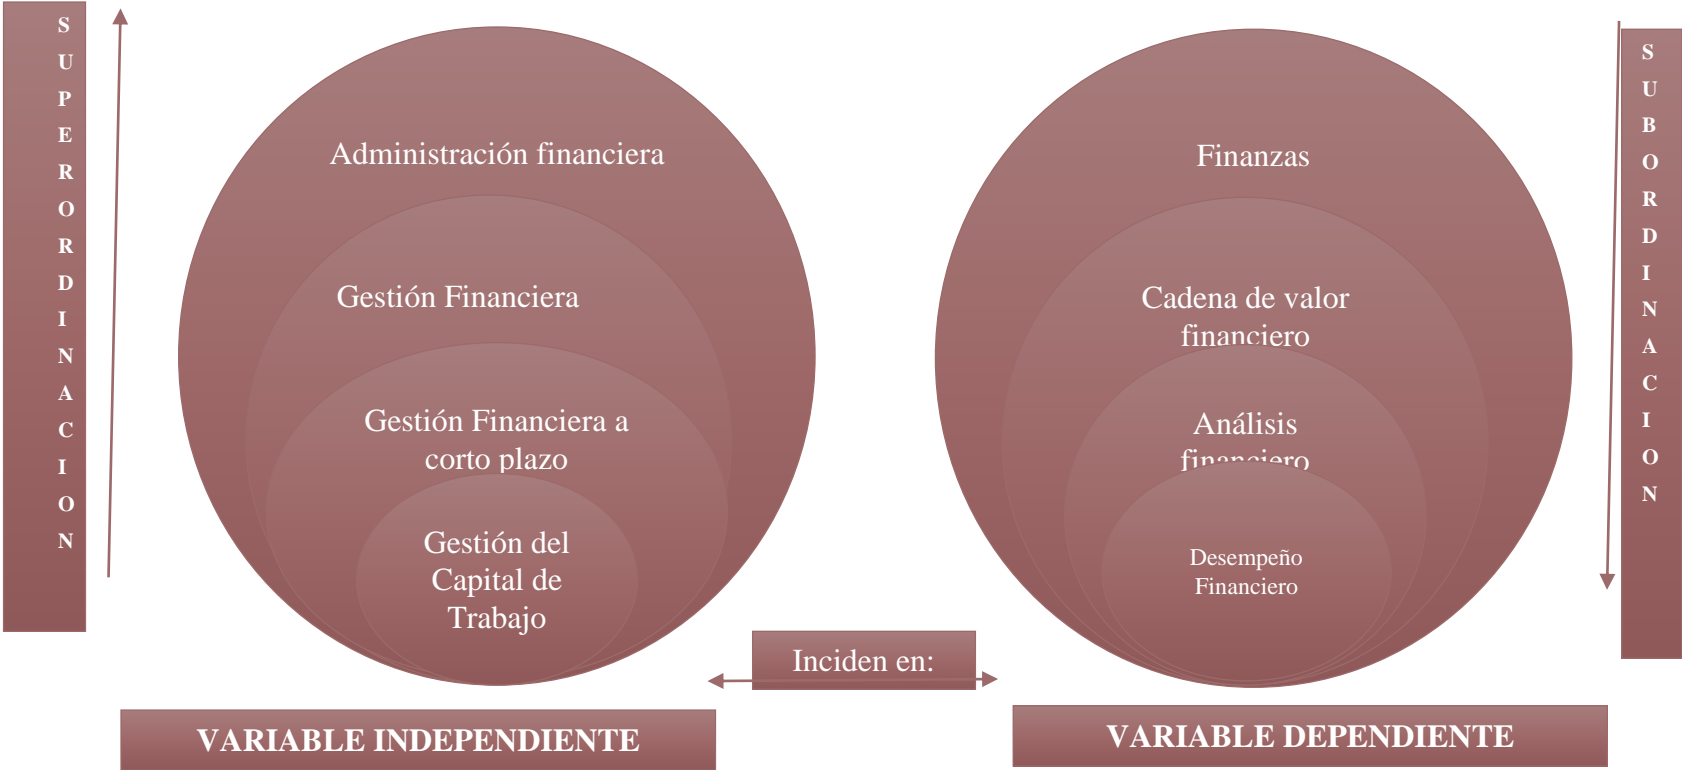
SUPERORDINACION

Administración financiera

Gestión Financiera

Gestión Financiera a corto plazo

Gestión del Capital de Trabajo

Inciden en:

Finanzas

Cadena de valor financiero

Análisis financiero

Desempeño Financiero

SUBORDINACION

VARIABLE INDEPENDIENTE

VARIABLE DEPENDIENTE